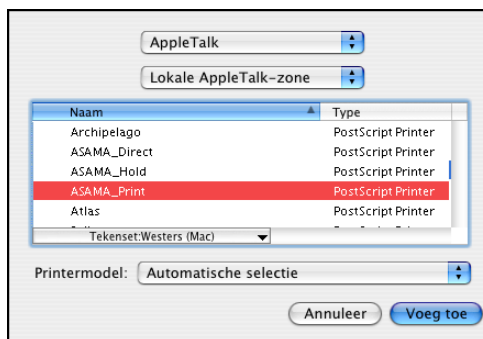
AppleTalk

Lokale AppleTalk-zone

| Naam | Type |
|---|---|
| Archipelago | PostScript Printer |
| ASAMA_Direct | PostScript Printer |
| ASAMA_Hold | PostScript Printer |
| ASAMA_Print | PostScript Printer |
| Atlas | PostScript Printer |
| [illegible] | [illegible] |

Tekenset:Westers (Mac)

Printermodel: Automatische selectie

Annuleer

Voeg toe